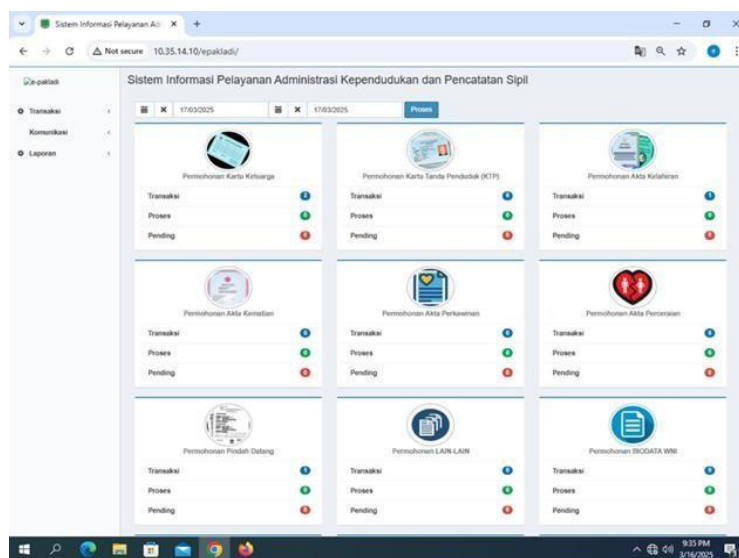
Sistem Informasi Pelayanan Ad ×
+
Not secure 10.35.14.10/epakladi/

e-pakladi

Transaksi
Komunikasi
Laporan

Sistem Informasi Pelayanan Administrasi Kependudukan dan Pencatatan Sipil

17/03/2025
17/03/2025
Proses

Permohonan Kartu Keluarga
Transaksi 0
Proses 0
Pending 0

Permohonan Kartu Tanda Penduduk (KTP)
Transaksi 0
Proses 0
Pending 0

Permohonan Akta Kelahiran
Transaksi 0
Proses 0
Pending 0

Permohonan Akta Kematian
Transaksi 0
Proses 0
Pending 0

Permohonan Akta Perkawinan
Transaksi 0
Proses 0
Pending 0

Permohonan Akta Perceraian
Transaksi 0
Proses 0
Pending 0

Permohonan Pindah Datang
Transaksi 0
Proses 0
Pending 0

Permohonan LAIN-LAIN
Transaksi 0
Proses 0
Pending 0

Permohonan BIODATA WNI
Transaksi 0
Proses 0
Pending 0

9:35 PM
3/16/2025